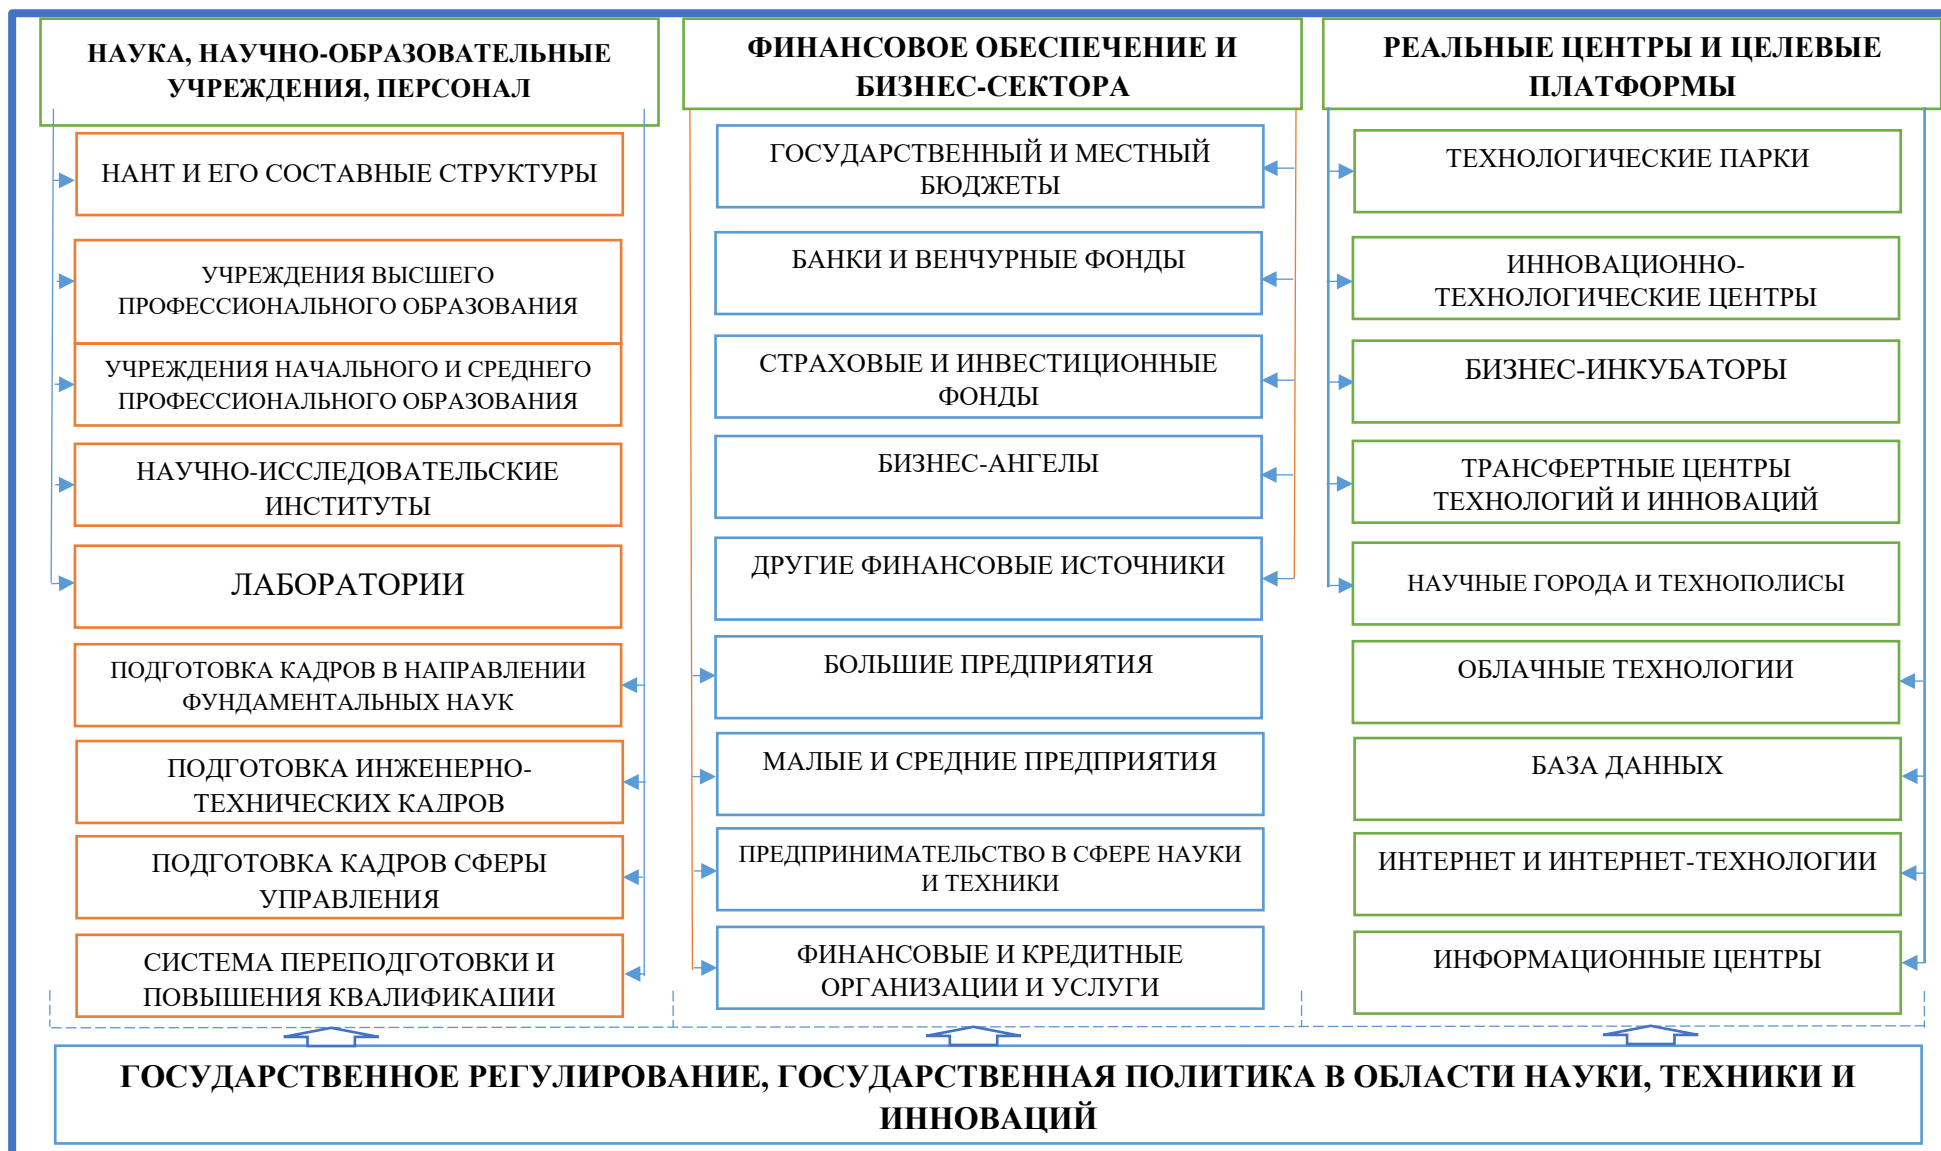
НАУКА, НАУЧНО-ОБРАЗОВАТЕЛЬНЫЕ УЧРЕЖДЕНИЯ, ПЕРСОНАЛ

НАНТ И ЕГО СОСТАВНЫЕ СТРУКТУРЫ

УЧРЕЖДЕНИЯ ВЫСШЕГО ПРОФЕССИОНАЛЬНОГО ОБРАЗОВАНИЯ

УЧРЕЖДЕНИЯ НАЧАЛЬНОГО И СРЕДНЕГО ПРОФЕССИОНАЛЬНОГО ОБРАЗОВАНИЯ

НАУЧНО-ИССЛЕДОВАТЕЛЬСКИЕ ИНСТИТУТЫ

ЛАБОРАТОРИИ

ПОДГОТОВКА КАДРОВ В НАПРАВЛЕНИИ ФУНДАМЕНТАЛЬНЫХ НАУК

ПОДГОТОВКА ИНЖЕНЕРНО-ТЕХНИЧЕСКИХ КАДРОВ

ПОДГОТОВКА КАДРОВ СФЕРЫ УПРАВЛЕНИЯ

СИСТЕМА ПЕРЕПОДГОТОВКИ И ПОВЫШЕНИЯ КВАЛИФИКАЦИИ

ФИНАНСОВОЕ ОБЕСПЕЧЕНИЕ И БИЗНЕС-СЕКТОРА

ГОСУДАРСТВЕННЫЙ И МЕСТНЫЙ БЮДЖЕТЫ

БАНКИ И ВЕНЧУРНЫЕ ФОНДЫ

СТРАХОВЫЕ И ИНВЕСТИЦИОННЫЕ ФОНДЫ

БИЗНЕС-АНГЕЛЫ

ДРУГИЕ ФИНАНСОВЫЕ ИСТОЧНИКИ

БОЛЬШИЕ ПРЕДПРИЯТИЯ

МАЛЫЕ И СРЕДНИЕ ПРЕДПРИЯТИЯ

ПРЕДПРИНИМАТЕЛЬСТВО В СФЕРЕ НАУКИ И ТЕХНИКИ

ФИНАНСОВЫЕ И КРЕДИТНЫЕ ОРГАНИЗАЦИИ И УСЛУГИ

РЕАЛЬНЫЕ ЦЕНТРЫ И ЦЕЛЕВЫЕ ПЛАТФОРМЫ

ТЕХНОЛОГИЧЕСКИЕ ПАРКИ

ИННОВАЦИОННО-ТЕХНОЛОГИЧЕСКИЕ ЦЕНТРЫ

БИЗНЕС-ИНКУБАТОРЫ

ТРАНСФЕРТНЫЕ ЦЕНТРЫ ТЕХНОЛОГИЙ И ИННОВАЦИЙ

НАУЧНЫЕ ГОРОДА И ТЕХНОПОЛИСЫ

ОБЛАЧНЫЕ ТЕХНОЛОГИИ

БАЗА ДАННЫХ

ИНТЕРНЕТ И ИНТЕРНЕТ-ТЕХНОЛОГИИ

ИНФОРМАЦИОННЫЕ ЦЕНТРЫ

ГОСУДАРСТВЕННОЕ РЕГУЛИРОВАНИЕ, ГОСУДАРСТВЕННАЯ ПОЛИТИКА В ОБЛАСТИ НАУКИ, ТЕХНИКИ И ИННОВАЦИЙ